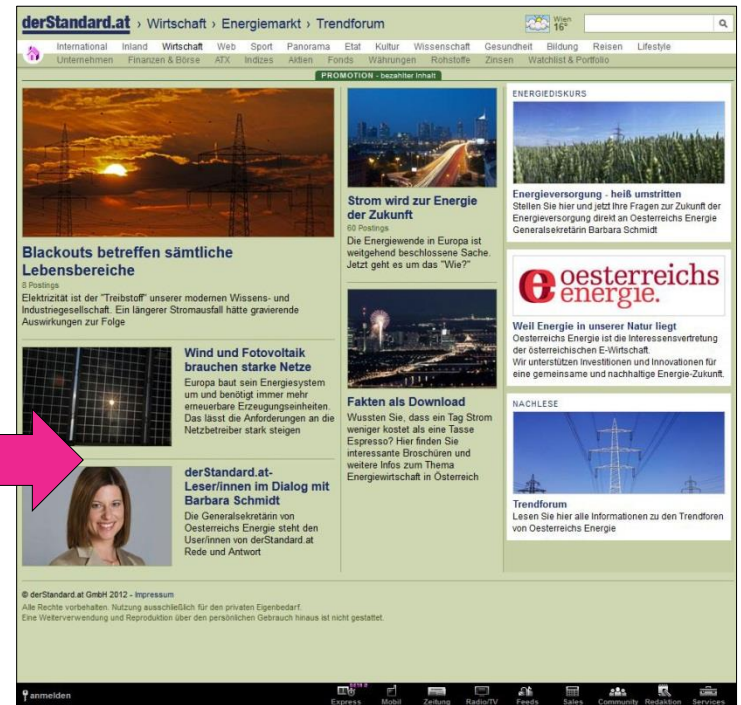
derStandard.at › Wirtschaft › Energiemarkt › Trendforum

Wien 16°

International Inland Wirtschaft Web Sport Panorama Etat Kultur Wissenschaft Gesundheit Bildung Reisen Lifestyle

Unternehmen Finanzen & Börse ATX Indizes Aktien Fonds Währungen Rohstoffe Zinsen Watchlist & Portfolio

PROMOTION - bezahlter Inhalt

Blackouts betreffen sämtliche Lebensbereiche

8 Postings

Elektrizität ist der "Treibstoff" unserer modernen Wissens- und Industriegesellschaft. Ein längerer Stromausfall hätte gravierende Auswirkungen zur Folge

Wind und Fotovoltaik brauchen starke Netze

Europa baut sein Energiesystem um und benötigt immer mehr erneuerbare Erzeugungseinheiten. Das lässt die Anforderungen an die Netzbetreiber stark steigen

derStandard.at-Leser/innen im Dialog mit Barbara Schmidt

Die Generalsekretärin von Oesterreichs Energie steht den User/innen von derStandard.at Rede und Antwort

Strom wird zur Energie der Zukunft

60 Postings

Die Energiewende in Europa ist weitgehend beschlossene Sache. Jetzt geht es um das "Wie?"

Fakten als Download

Wussten Sie, dass ein Tag Strom weniger kostet als eine Tasse Espresso? Hier finden Sie interessante Broschüren und weitere Infos zum Thema Energiewirtschaft in Österreich

ENERGIEDISKURS

Energieversorgung - heiß umstritten

Stellen Sie hier und jetzt Ihre Fragen zur Zukunft der Energieversorgung direkt an Oesterreichs Energie Generalsekretärin Barbara Schmidt

oesterreichs energie.

Weil Energie in unserer Natur liegt

Oesterreichs Energie ist die Interessensvertretung der österreichischen E-Wirtschaft.
Wir unterstützen Investitionen und Innovationen für eine gemeinsame und nachhaltige Energie-Zukunft.

NACHLESE

Trendforum

Lesen Sie hier alle Informationen zu den Trendforen von Oesterreichs Energie

© derStandard.at GmbH 2012 - Impressum
Alle Rechte vorbehalten. Nutzung ausschließlich für den privaten Eigenbedarf.
Eine Weiterverwendung und Reproduktion über den persönlichen Gebrauch hinaus ist nicht gestattet.

anmelden

Express Mobil Zeitung Radio/TV Feeds Sales Community Redaktion Services